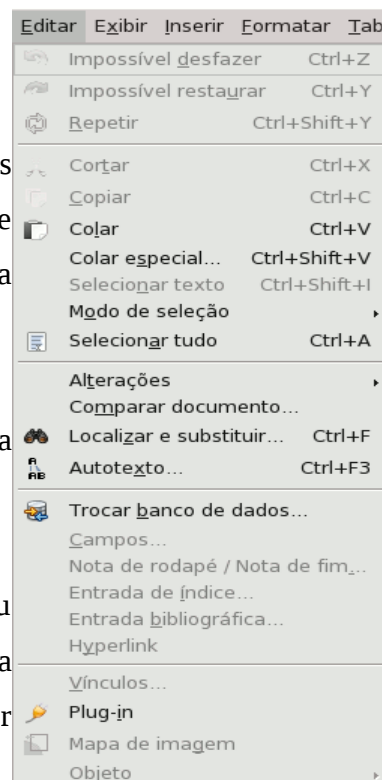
Editar Exibir Inserir Formatar Tab

Impossível desfazer Ctrl+Z
Impossível restaurar Ctrl+Y
Repetir Ctrl+Shift+Y
Cortar Ctrl+X
Copiar Ctrl+C
Colar Ctrl+V
Colar especial... Ctrl+Shift+V
Selecionar texto Ctrl+Shift+I
Modo de seleção
Selecionar tudo Ctrl+A
Alterações
Comparar documento...
Localizar e substituir... Ctrl+F
Autotexto... Ctrl+F3
Trocar banco de dados...
Campos...
Nota de rodapé / Nota de fim...
Entrada de índice...
Entrada bibliográfica...
Hyperlink
Vínculos...
Plug-in
Mapa de imagem
Objeto